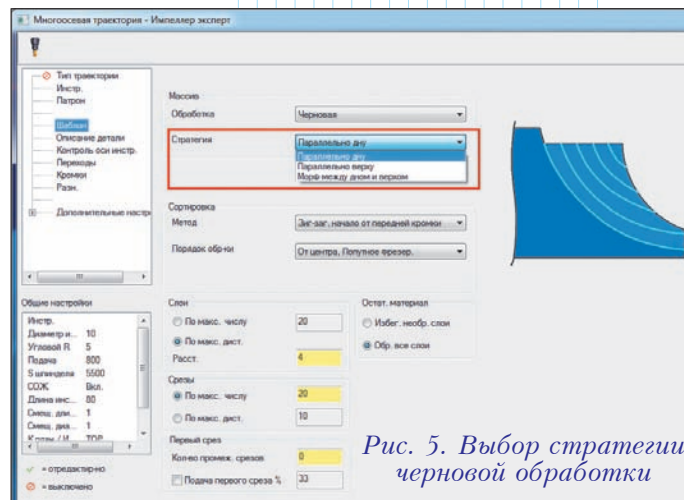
Многоосевая траектория - Импеллер эксперт

Тип траектории
Инстр.
Патрон
Шаблон
Описание детали
Контроль оси инстр.
Переходы
Кромки
Разн.
Дополнительные настр

Массив
Обработка
Черновая
Стратегия
Параллельно дну
Параллельно дну
Параллельно верху
Морф между дном и верхом

Сортировка
Метод
Зиг-заг, начало от передней кромки
Порядок обр-ки
От центра, Попутное фрезер.

Общие настройки
Инстр.
Диаметр и... 10
Угловой R 5
Подача 800
S шпинделя 5500
СОЖ Вкл.
Длина инс... 80
Смещ. дли... 1
Смещ. диа... 1
Коттек / И... TOP

Слои
По макс. числу 20
По макс. дист.
Расст. 4

Срезы
По макс. числу 20
По макс. дист. 10

Первый срез
Кол-во промеж. срезов 0
Подача первого среза % 33

Остат. материал
Избег. необр. слои
Обр. все слои

= отредактирно
= выключено

Рис. 5. Выбор стратегии черновой обработки